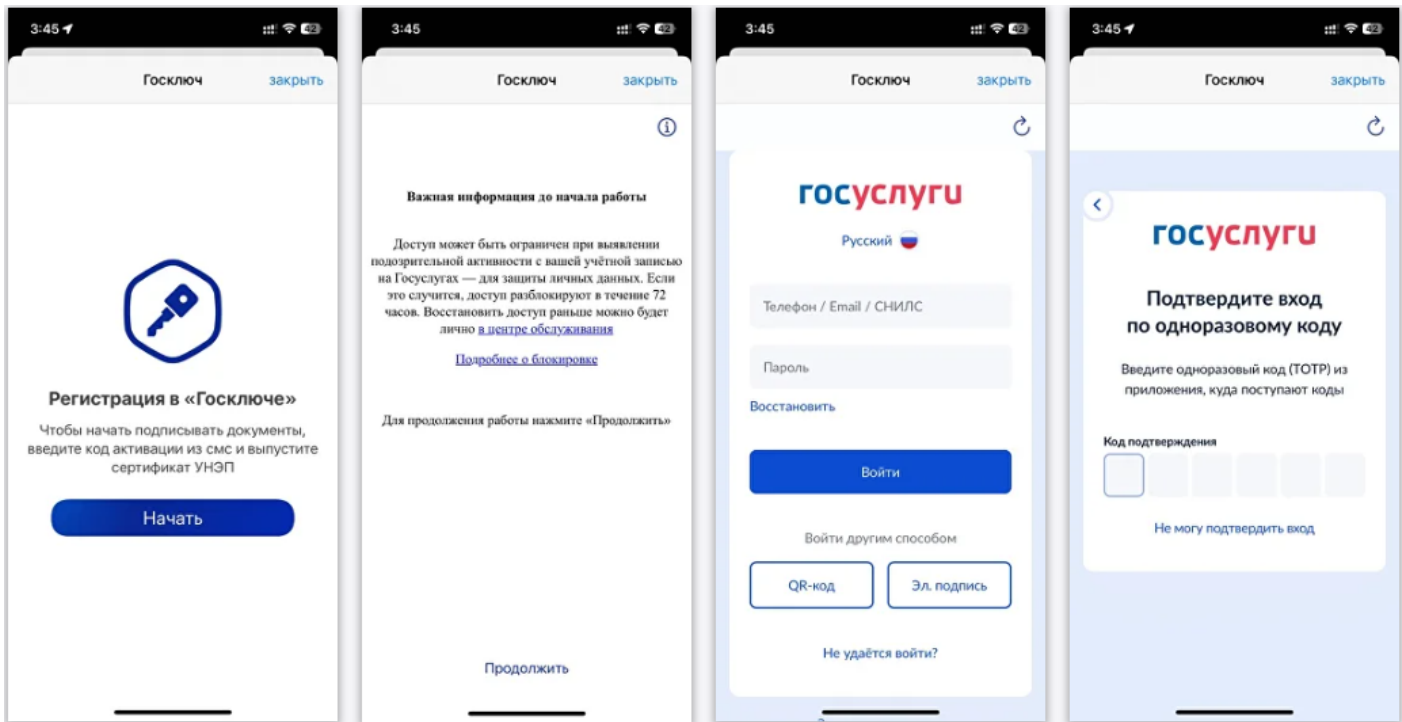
3:45

Госключ закрыть

Регистрация в «Госключе»

Чтобы начать подписывать документы, введите код активации из смс и выпустите сертификат УНЭП

Начать

3:45

Госключ закрыть

Важная информация до начала работы

Доступ может быть ограничен при выявлении подозрительной активности с вашей учётной записью на Госуслугах — для защиты личных данных. Если это случится, доступ разблокируют в течение 72 часов. Восстановить доступ раньше можно будет лично в центре обслуживания

Подробнее о блокировке

Для продолжения работы нажмите «Продолжить»

Продолжить

3:45

Госключ закрыть

госуслуги

Русский

Телефон / Email / СНИЛС

Пароль

Восстановить

Войти

Войти другим способом

QR-код

Эл. подпись

Не удаётся войти?

3:45

Госключ закрыть

госуслуги

Подтвердите вход по одноразовому коду

Введите одноразовый код (TOTP) из приложения, куда поступают коды

Код подтверждения

Не могу подтвердить вход